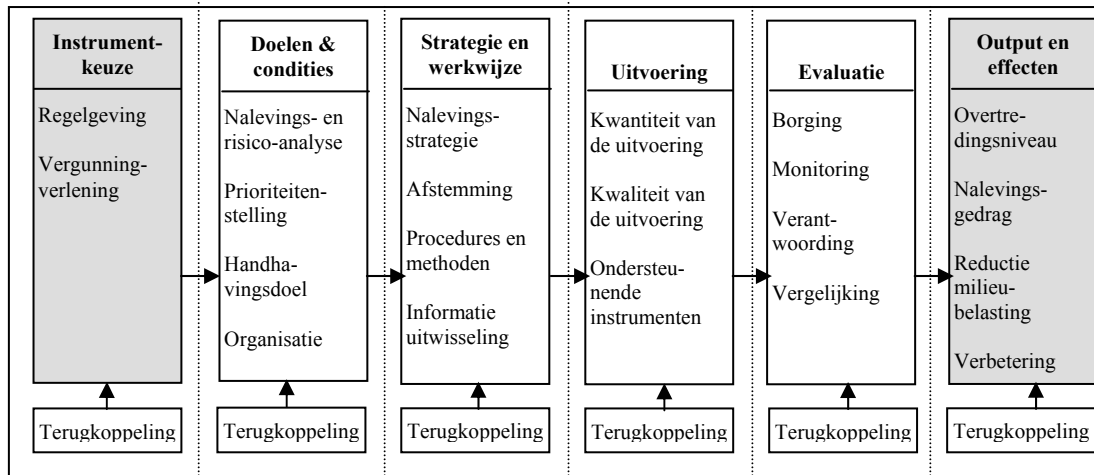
**Instrumentkeuze**

Regelgeving

Vergunningverlening

Terugkoppeling

**Doelen & condities**

Nalevings- en risico-analyse

Prioriteitenstelling

Handhavingsdoel

Organisatie

Terugkoppeling

**Strategie en werkwijze**

Nalevingsstrategie

Afstemming

Procedures en methoden

Informatie uitwisseling

Terugkoppeling

**Uitvoering**

Kwantiteit van de uitvoering

Kwaliteit van de uitvoering

Ondersteunende instrumenten

Terugkoppeling

**Evaluatie**

Borging

Monitoring

Verantwoording

Vergelijking

Terugkoppeling

**Output en effecten**

Overtredingsniveau

Nalevingsgedrag

Reductie milieubelasting

Verbetering

Terugkoppeling